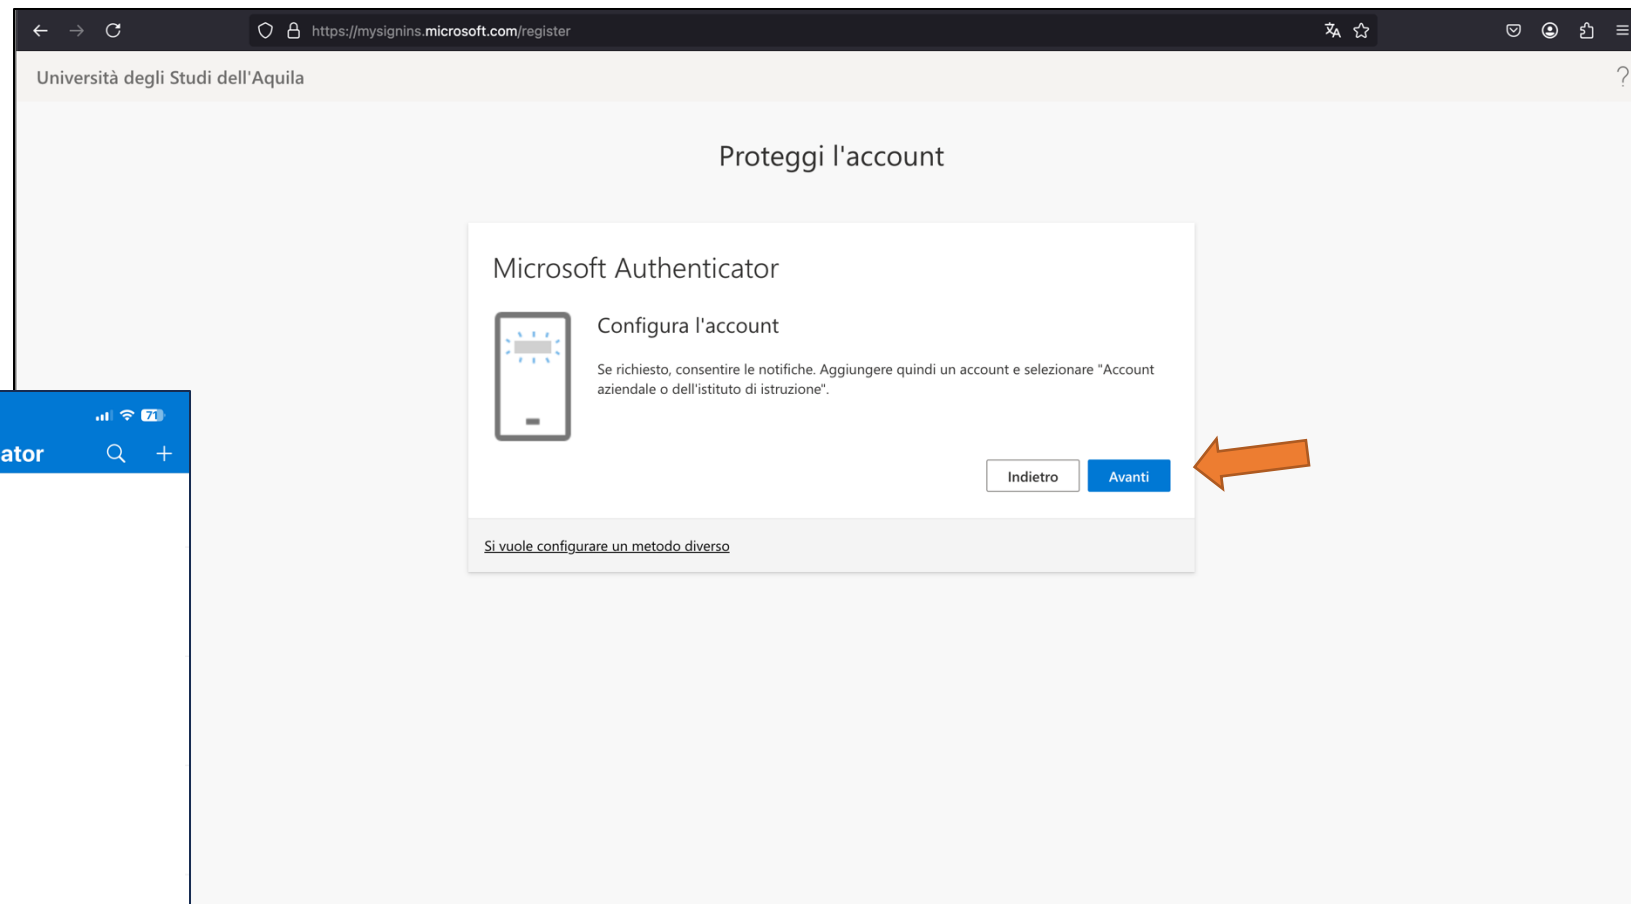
https://mysignins.microsoft.com/register

Università degli Studi dell'Aquila

?

Proteggi l'account

Microsoft Authenticator

Configura l'account

Se richiesto, consentire le notifiche. Aggiungere quindi un account e selezionare "Account aziendale o dell'istituto di istruzione".

Indietro

Avanti

Si vuole configurare un metodo diverso

71

ator